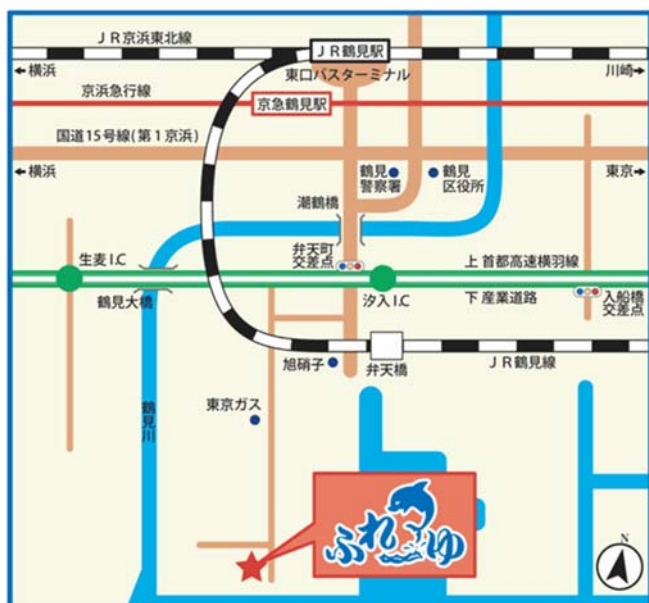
ＪＲ京浜東北線
ＪＲ鶴見駅
←横浜
東口バスターミナル
川崎→
京浜急行線
京急鶴見駅
国道15号線（第１京浜）
←横浜
鶴見警察署
鶴見区役所
東京→
潮鶴橋
弁天町交差点
生麦 I.C
上 首都高速横羽線
鶴見大橋
汐入 I.C
下 産業道路
入船橋交差点
旭硝子
弁天橋
ＪＲ鶴見線
鶴見川
東京ガス
ふれーゆ
N